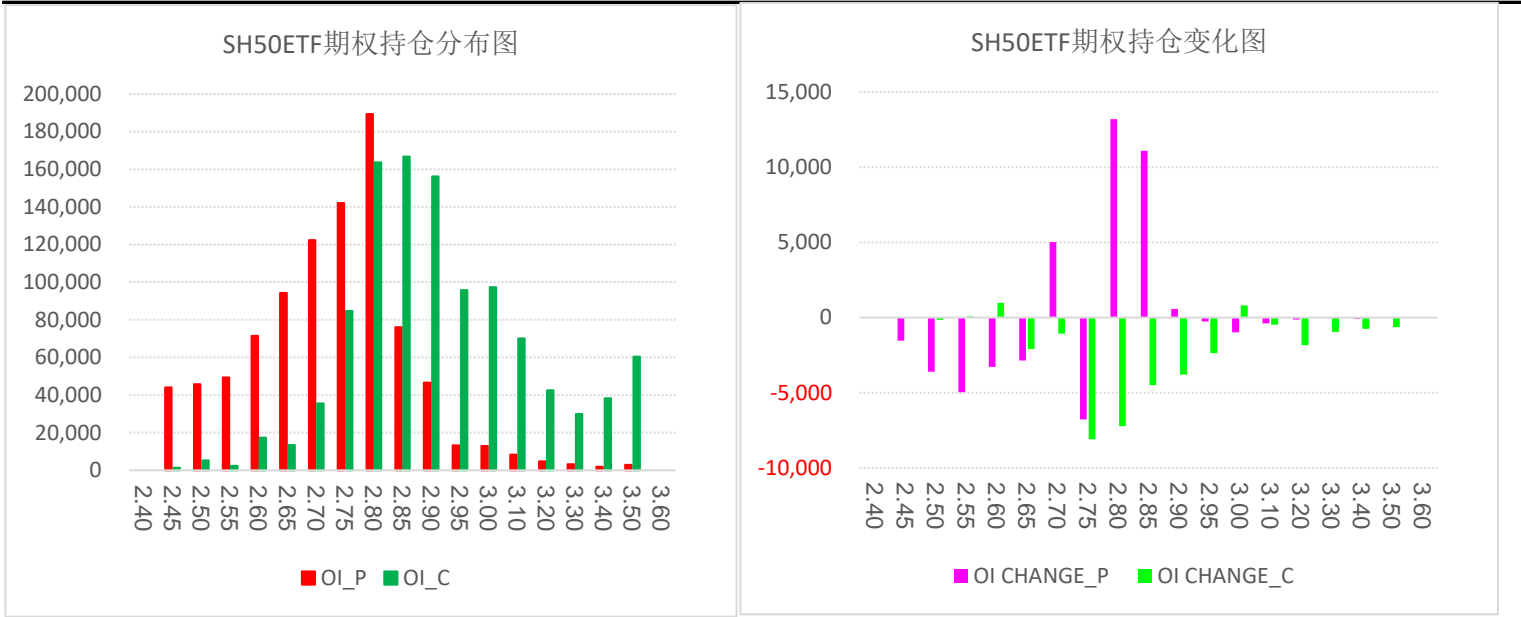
SH50ETF期权持仓分布图

200,000
180,000
160,000
140,000
120,000
100,000
80,000
60,000
40,000
20,000
0

2.40 2.45 2.50 2.55 2.60 2.65 2.70 2.75 2.80 2.85 2.90 2.95 3.00 3.10 3.20 3.30 3.40 3.50 3.60

OI_P OI_C

SH50ETF期权持仓变化图

15,000
10,000
5,000
0
-5,000
-10,000

2.40 2.45 2.50 2.55 2.60 2.65 2.70 2.75 2.80 2.85 2.90 2.95 3.00 3.10 3.20 3.30 3.40 3.50 3.60

OI CHANGE_P OI CHANGE_C